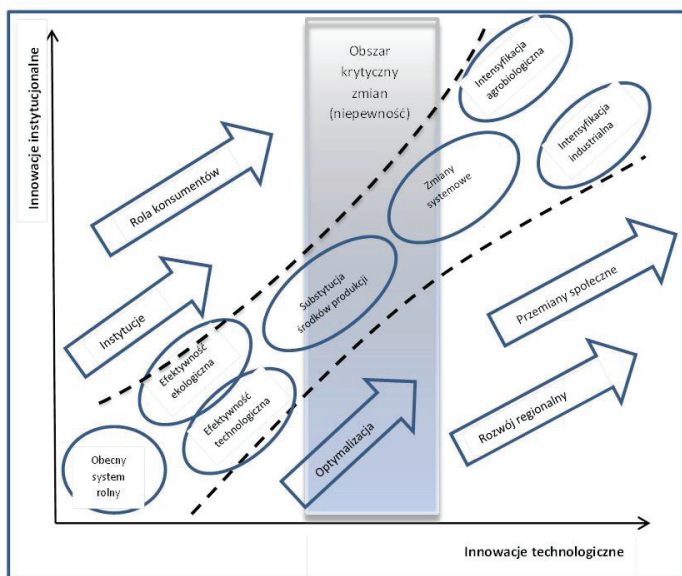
Innowacje instytucjonalne

Obszar krytyczny zmian (niepewność)

Intensyfikacja agrobiologiczna

Intensyfikacja industrialna

Rola konsumentów

Zmiany systemowe

Instytucje

Substytucja środków produkcji

Przemiany społeczne

Efektywność ekologiczna

Efektywność technologiczna

Optymalizacja

Rozwój regionalny

Obecny system rolny

Innowacje technologiczne